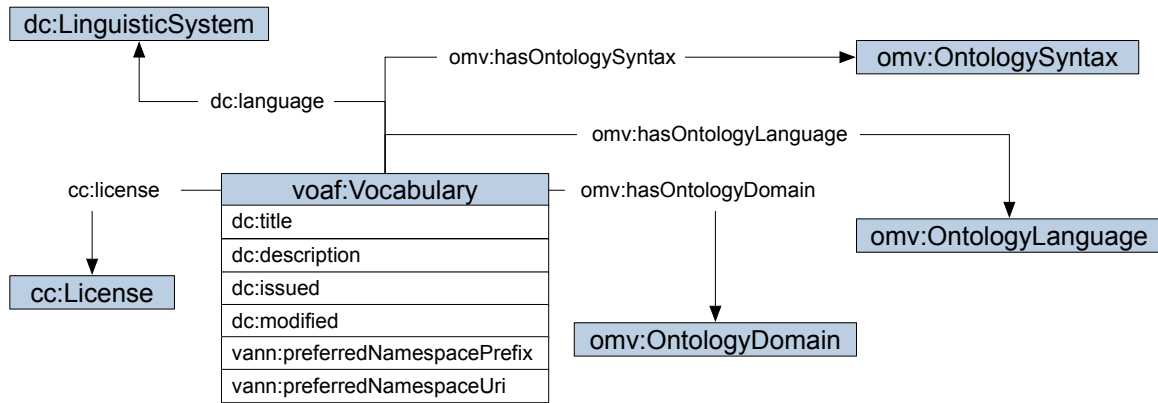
dc:LinguisticSystem

omv:hasOntologySyntax

omv:OntologySyntax

dc:language

omv:hasOntologyLanguage

cc:license

voaf:Vocabulary

dc:title

dc:description

dc:issued

dc:modified

vann:preferredNamespacePrefix

vann:preferredNamespaceUri

omv:hasOntologyDomain

omv:OntologyLanguage

cc:License

omv:OntologyDomain